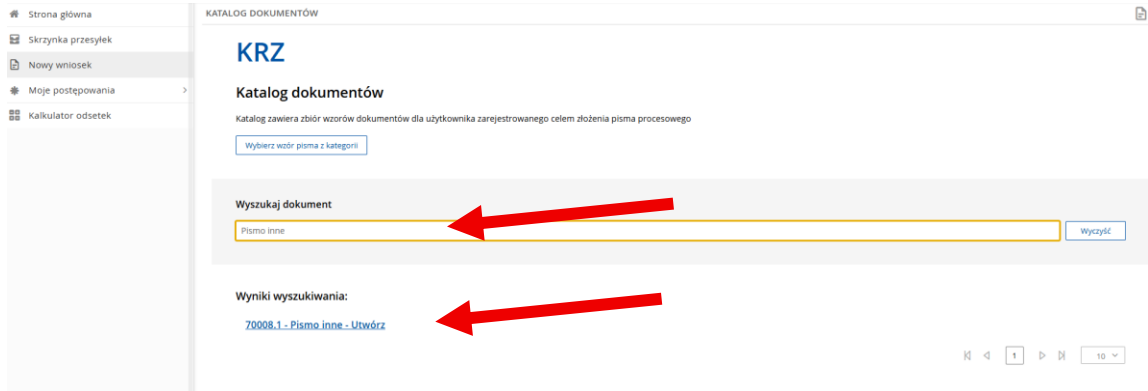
Strona główna
Skrzynka przesyłek
Nowy wniosek
Moje postępowania
Kalkulator odsetek

KATALOG DOKUMENTÓW

KRZ

Katalog dokumentów

Katalog zawiera zbiór wzorów dokumentów dla użytkownika zarejestrowanego celem złożenia pisma procesowego

Wybierz wzór pisma z kategorii

Wyszukaj dokument

Pismo inne

Wyczyść

Wyniki wyszukiwania:

70008.1 - Pismo inne - Utwórz

1

10